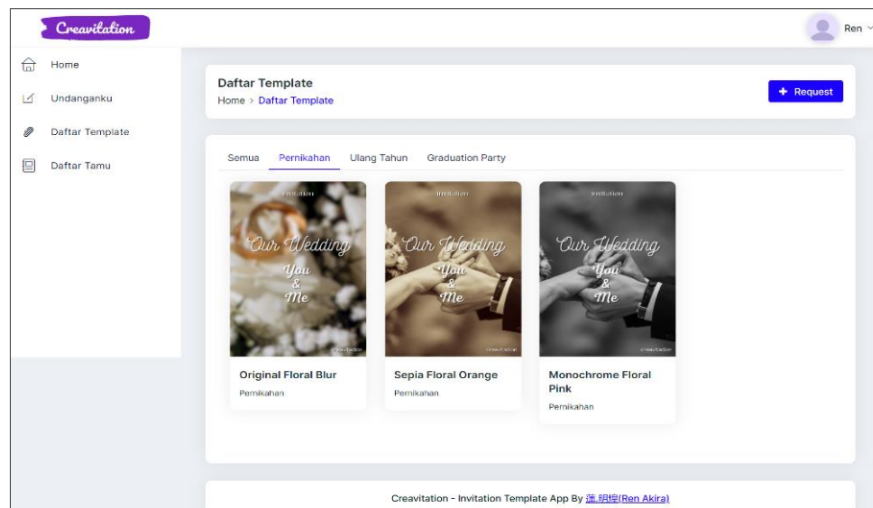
Creavitation

Ren

Home

Undanganku

Daftar Template

Daftar Tamu

Daftar Template
Home > Daftar Template

+ Request

Semua Pernikahan Ulang Tahun Graduation Party

Invitation
Our Wedding
You
&
Me

Original Floral Blur
Pernikahan

Invitation
Our Wedding
You
&
Me

Sepia Floral Orange
Pernikahan

Invitation
Our Wedding
You
&
Me

Monochrome Floral Pink
Pernikahan

Creavitation - Invitation Template App By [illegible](Ren Akira)